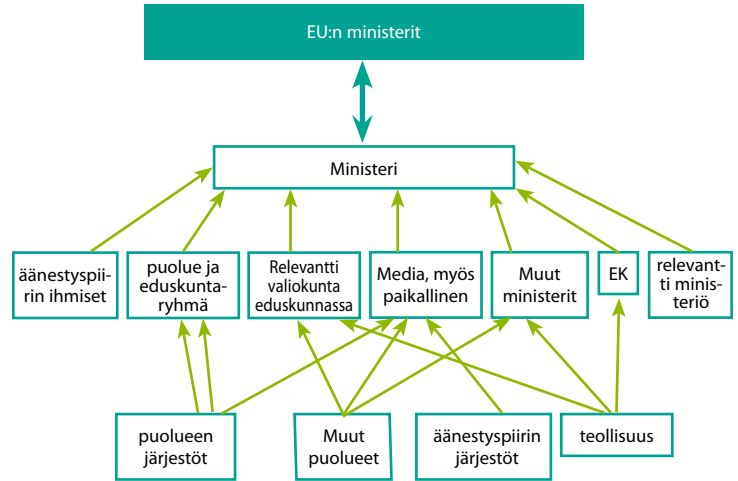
EU:n ministerit

Ministeri

äänestyspiirin ihmiset

puolue ja eduskuntaryhmä

Relevantti valiokunta eduskunnassa

Media, myös paikallinen

Muut ministerit

EK

relevantti ministeriö

puolueen järjestöt

Muut puolueet

äänestyspiirin järjestöt

teollisuus